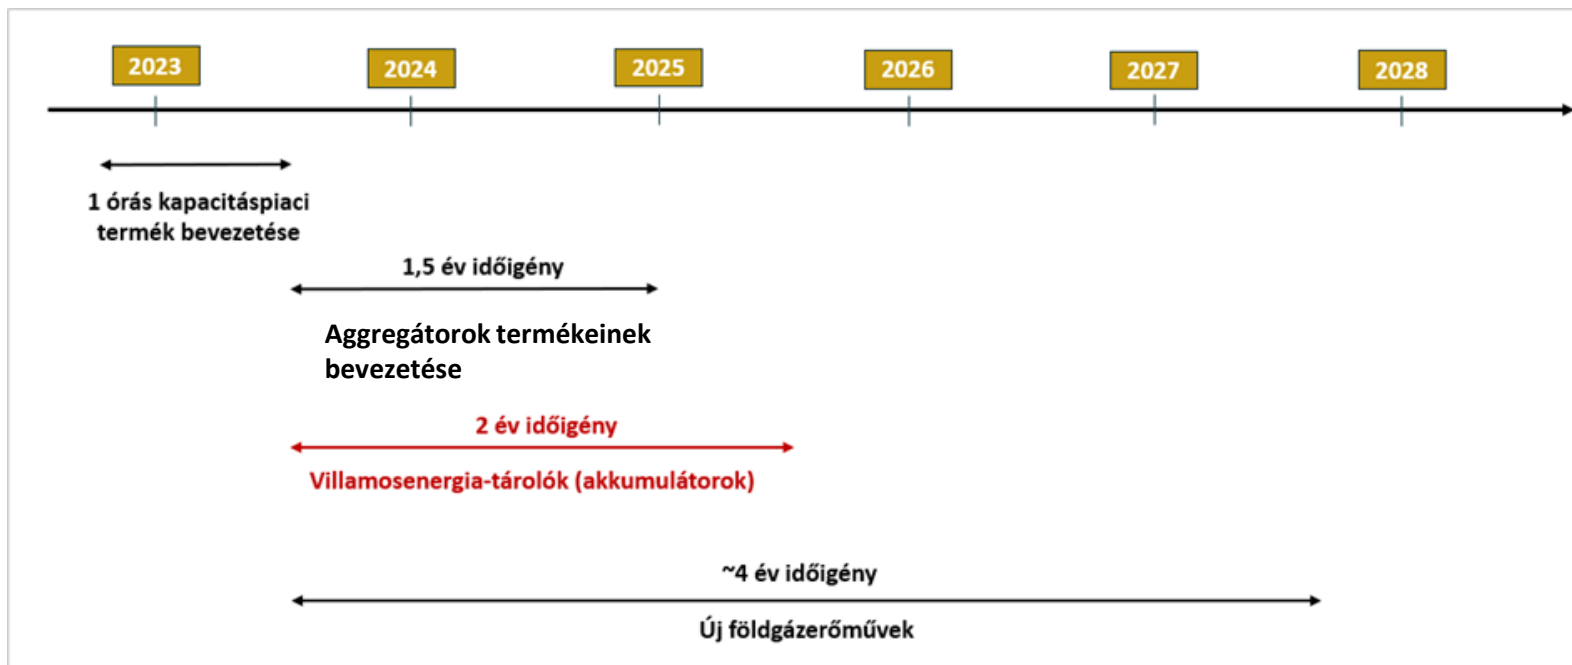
2023
2024
2025
2026
2027
2028

1 órás kapacitáspiaci termék bevezetése

1,5 év időigény

Aggregátorok termékeinek bevezetése

2 év időigény

Villamosenergia-tárolók (akkumulátorok)

~4 év időigény

Új földgázerőművek